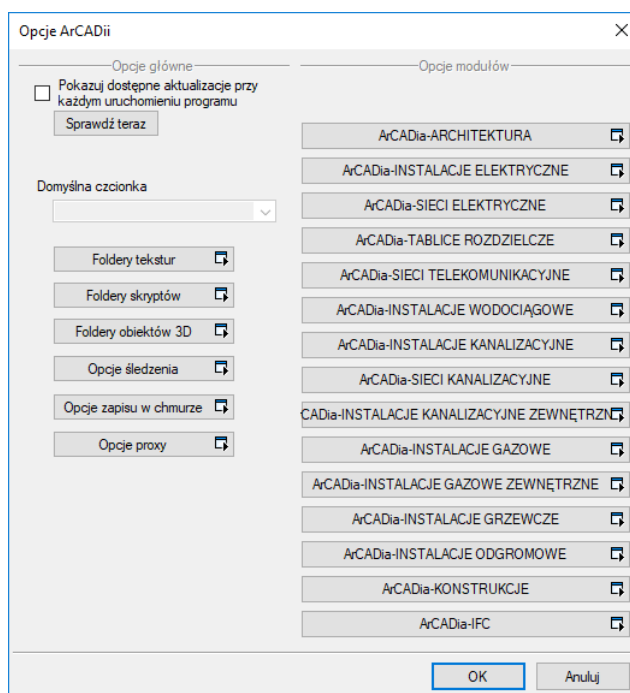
Opcje ArCADii

×

Opcje główne

Pokazuj dostępne aktualizacje przy każdym uruchomieniu programu

Sprawdź teraz

Domyślna czcionka

Foldery tekstur

Foldery skryptów

Foldery obiektów 3D

Opcje śledzenia

Opcje zapisu w chmurze

Opcje proxy

Opcje modułów

ArCADia-ARCHITEKTURA

ArCADia-INSTALACJE ELEKTRYCZNE

ArCADia-SIECI ELEKTRYCZNE

ArCADia-TABLICE ROZDZIELCZE

ArCADia-SIECI TELEKOMUNIKACYJNE

ArCADia-INSTALACJE WODOCIĄGOWE

ArCADia-INSTALACJE KANALIZACYJNE

ArCADia-SIECI KANALIZACYJNE

CADia-INSTALACJE KANALIZACYJNE ZEWNĘTRZN

ArCADia-INSTALACJE GAZOWE

ArCADia-INSTALACJE GAZOWE ZEWNĘTRZNE

ArCADia-INSTALACJE GRZEWCZE

ArCADia-INSTALACJE ODGROMOWE

ArCADia-KONSTRUKCJE

ArCADia-IFC

OK

Anuluj